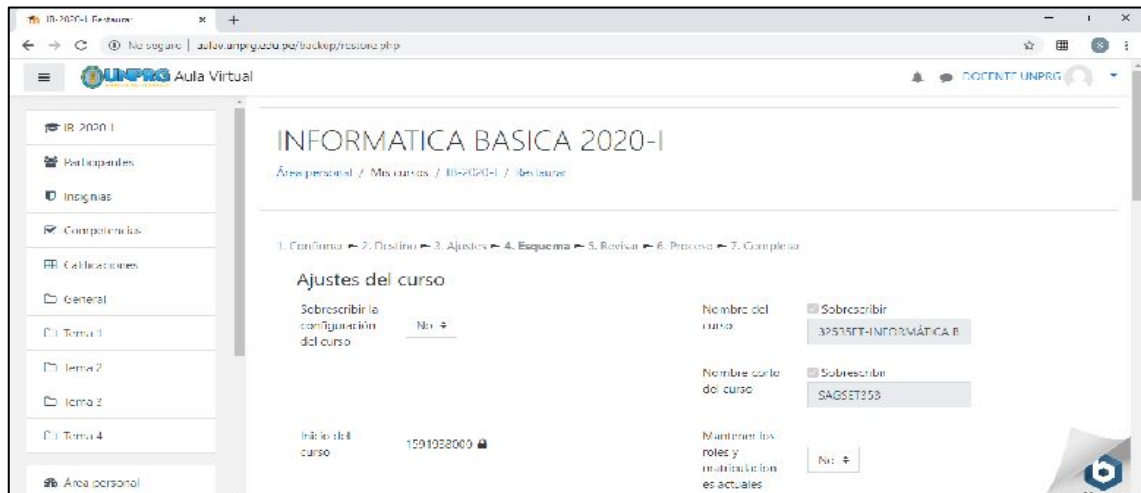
IB-2020-I Restaurar ×

No seguro | aulav.unprg.edu.pe/backup/restore.php

UNPRG Aula Virtual

DOCENTE UNPRG

IB-2020-I

Participantes

Insignias

Competencias

Calificaciones

General

Tema 1

Tema 2

Tema 3

Tema 4

Área personal

INFORMATICA BASICA 2020-I

Área personal / Mis cursos / IB-2020-I / Restaurar

1. Confirmar ► 2. Destino ► 3. Ajustes ► 4. Esquema ► 5. Revisar ► 6. Proceso ► 7. Completar

Ajustes del curso

Sobrescribir la configuración del curso No ◆

Nombre del curso Sobrescribir 32535ET-INFORMÁTICA B

Nombre corto del curso Sobrescribir SAGSET353

Inicio del curso 1591038000

Mantener los roles y matriculaciones actuales No ◆